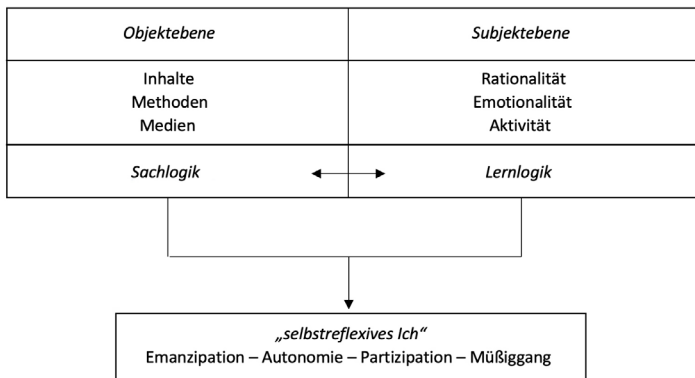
| Objektebene | Subjektebene |
|---|---|
| Inhalte<br>Methoden<br>Medien | Rationalität<br>Emotionalität<br>Aktivität |
| Sachlogik | Lernlogik |

„selbstreflexives Ich“
Emanzipation – Autonomie – Partizipation – Müßiggang